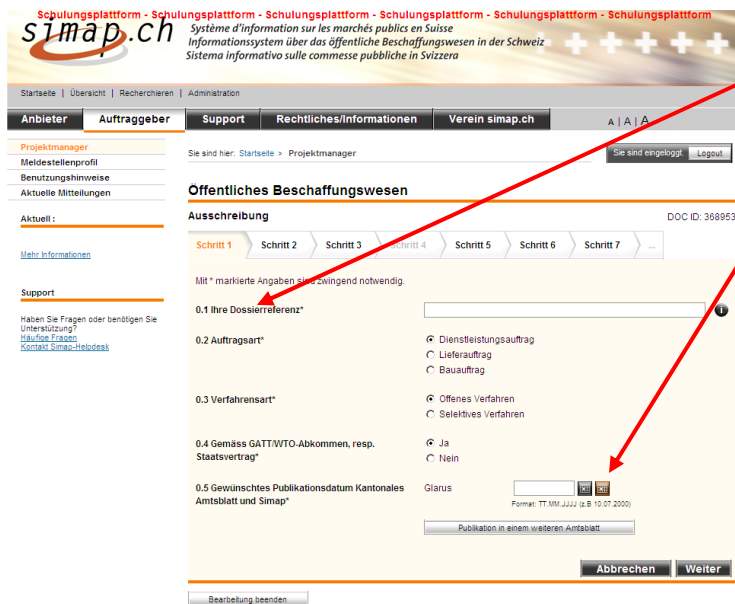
Schulungsplattform - Schulungsplattform - Schulungsplattform - Schulungsplattform - Schulungsplattform - Schulungsplattform

simap.ch

Système d'information sur les marchés publics en Suisse
Informationssystem über das öffentliche Beschaffungswesen in der Schweiz
Sistema informativo sulle commesse pubbliche in Svizzera

Startseite | Übersicht | Recherchieren | Administration

Anbieter | Auftraggeber | Support | Rechtliches/Informationen | Verein simap.ch

A | A | A

Projektmanager
Meldestellenprofil
Benutzungshinweise
Aktuelle Mitteilungen

Aktuell :

Mehr Informationen

Support

Haben Sie Fragen oder benötigen Sie Unterstützung?
Häufige Fragen
Kontakt Simap-Helpdesk

Sie sind hier: Startseite > Projektmanager

Sie sind eingeloggt Logout

Öffentliches Beschaffungswesen

Ausschreibung

DOC ID: 368953

Schritt 1 | Schritt 2 | Schritt 3 | Schritt 4 | Schritt 5 | Schritt 6 | Schritt 7 | ...

Mit * markierte Angaben sind zwingend notwendig.

0.1 Ihre Dossierreferenz*

0.2 Auftragsart*
Dienstleistungsauftrag
Lieferauftrag
Bauauftrag

0.3 Verfahrensart*
Offenes Verfahren
Selektives Verfahren

0.4 Gemäss GATT/WTO-Abkommen, resp. Staatsvertrag*
Ja
Nein

0.5 Gewünschtes Publikationsdatum Kantonales Amtsblatt und Simap*
Glarus
Format: TT.MM.JJJJ (z.B 10.07.2000)

Publikation in einem weiteren Amtsblatt

Abbrechen | Weiter

Bearbeitung beenden